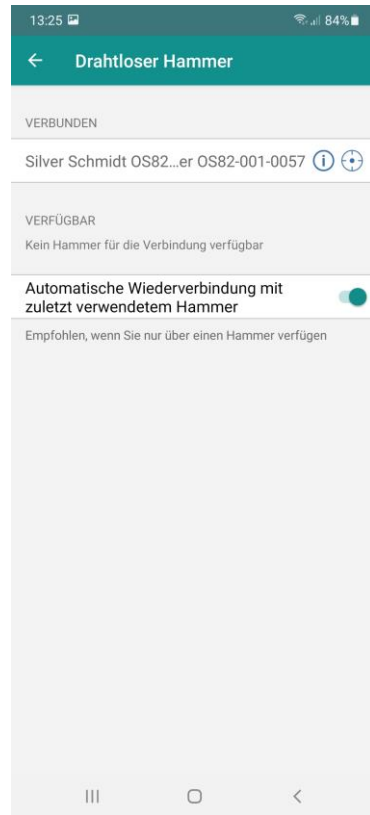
13:25

84%

Drahtloser Hammer

VERBUNDEN

Silver Schmidt OS82...er OS82-001-0057

VERFÜGBAR

Kein Hammer für die Verbindung verfügbar

Automatische Wiederverbindung mit zuletzt verwendetem Hammer

Empfohlen, wenn Sie nur über einen Hammer verfügen